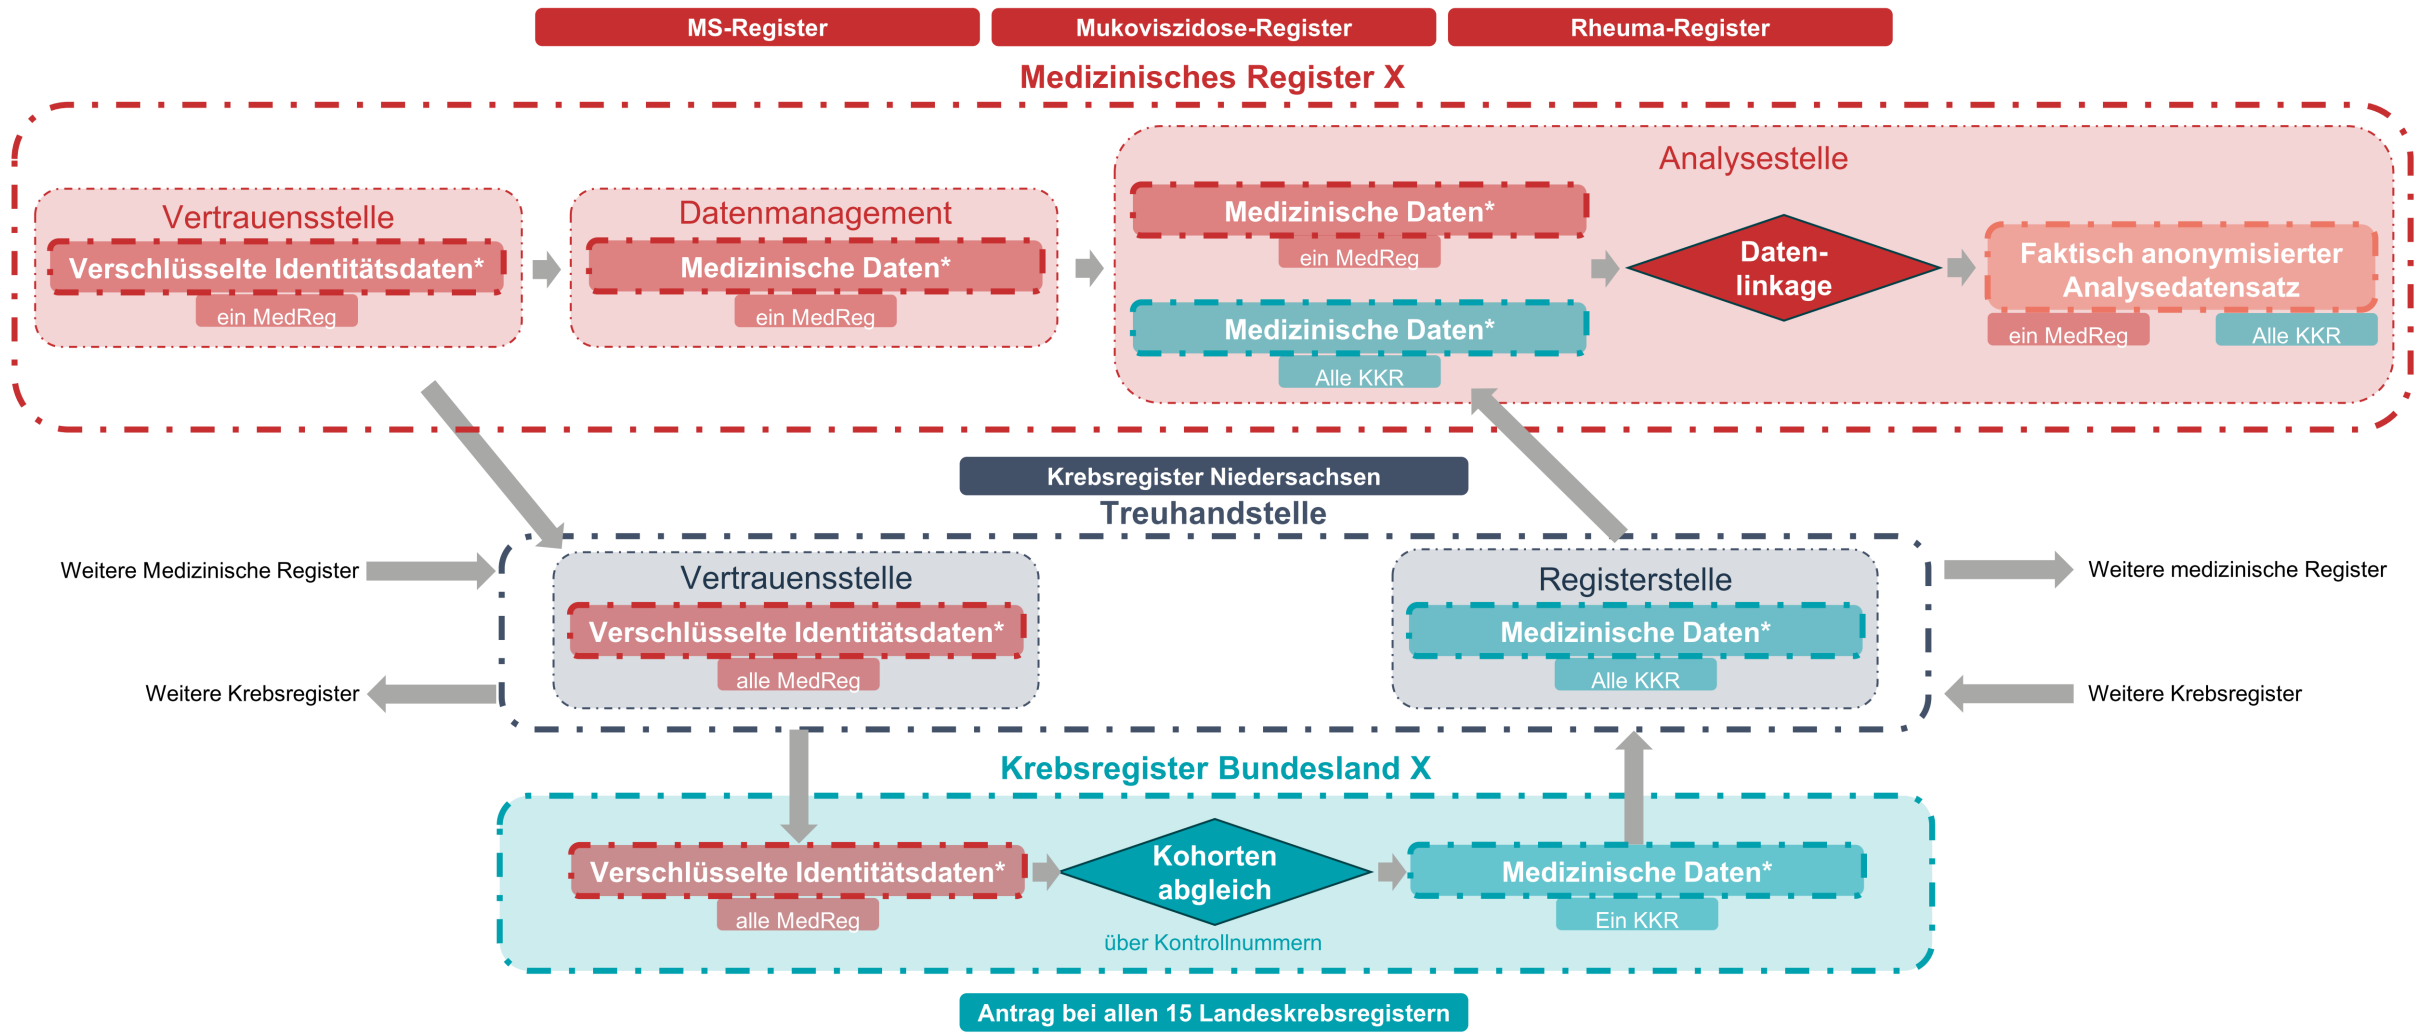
MS-Register
Mukoviszidose-Register
Rheuma-Register

Medizinisches Register X

Vertrauensstelle
Verschlüsselte Identitätsdaten*
ein MedReg

Datenmanagement
Medizinische Daten*
ein MedReg

Analysestelle
Medizinische Daten*
ein MedReg
Medizinische Daten*
Alle KKR
Datenlinkage
Faktisch anonymisierter Analysedatensatz
ein MedReg
Alle KKR

Krebsregister Niedersachsen
Treuhandstelle

Weitere Medizinische Register
Weitere Krebsregister

Vertrauensstelle
Verschlüsselte Identitätsdaten*
alle MedReg

Registerstelle
Medizinische Daten*
Alle KKR

Weitere medizinische Register
Weitere Krebsregister

Krebsregister Bundesland X
Verschlüsselte Identitätsdaten*
alle MedReg
Kohorten abgleich
über Kontrollnummern
Medizinische Daten*
Ein KKR

Antrag bei allen 15 Landeskrebsregistern